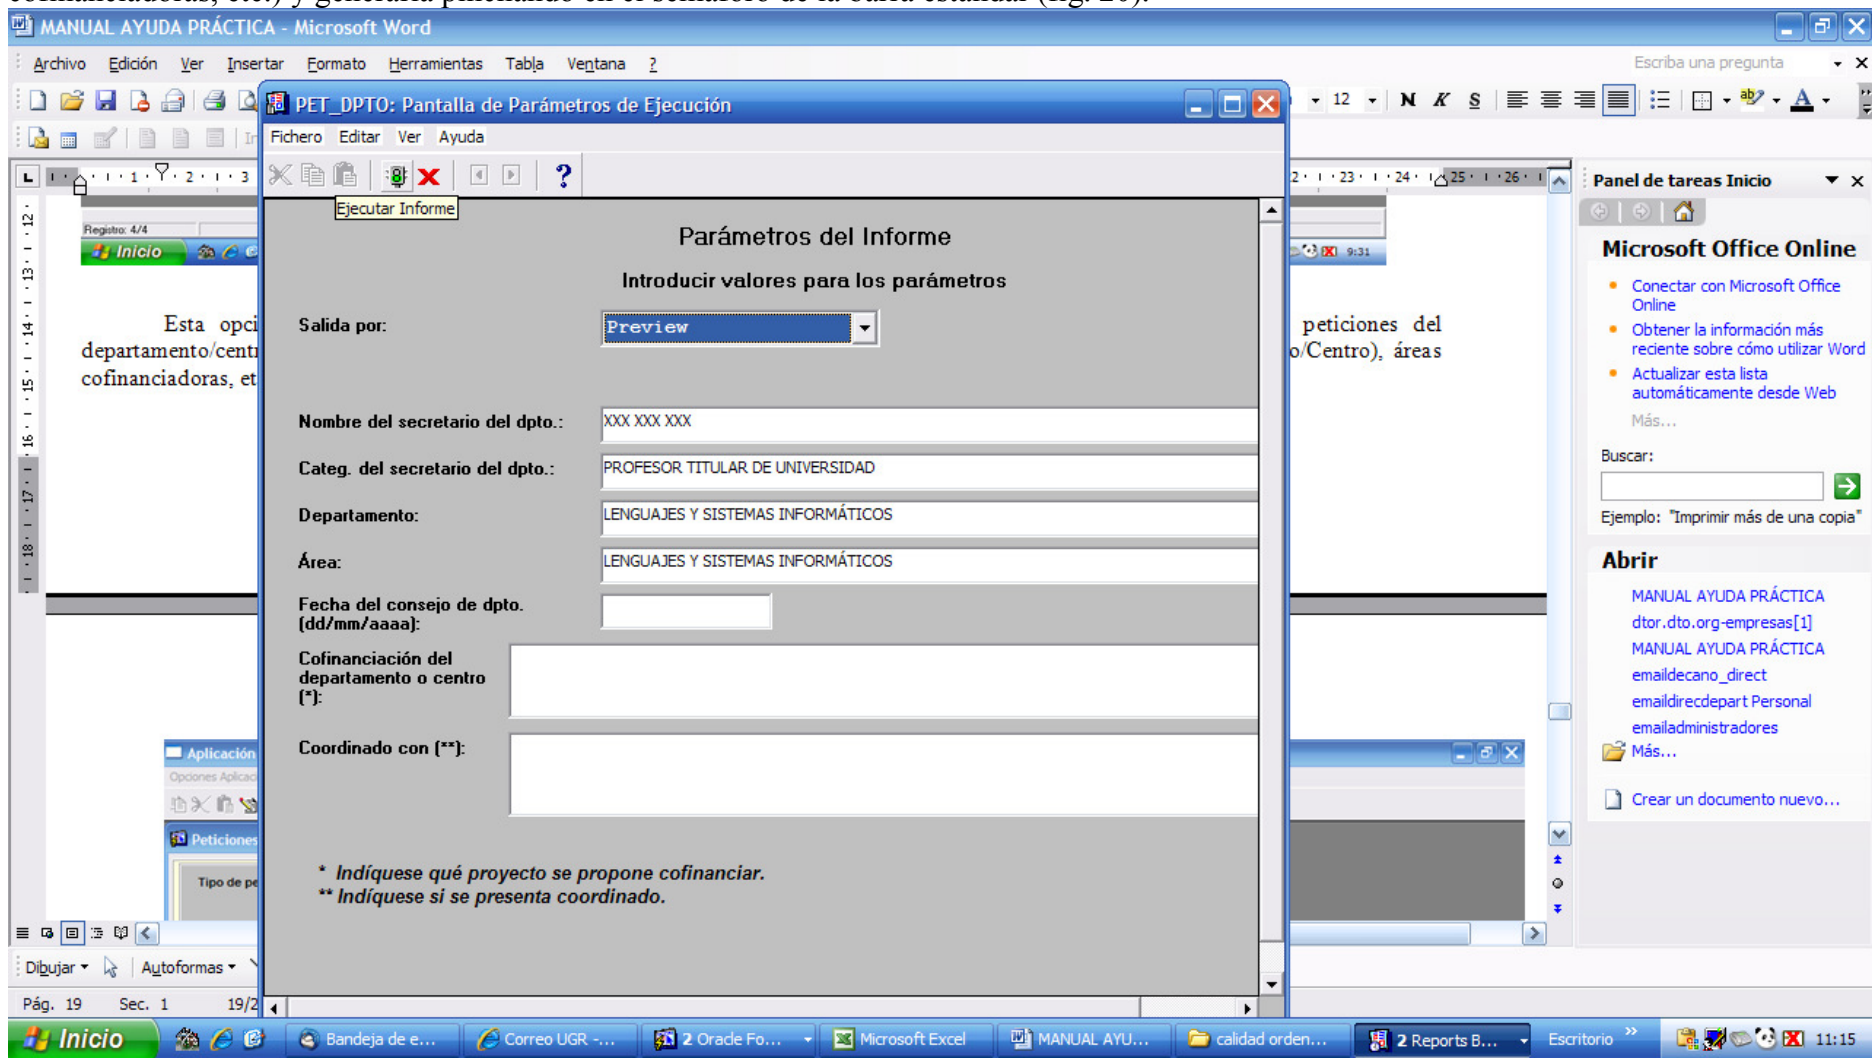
MANUAL AYUDA PRÁCTICA - Microsoft Word

Archivo Edición Ver Insertar Formato Herramientas Tabla Ventana ?

Escriba una pregunta

12 N K S

PET_DPTO: Pantalla de Parámetros de Ejecución

Fichero Editar Ver Ayuda

Ejecutar Informe

Registro: 4/4

Inicio

Esta opci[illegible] peticiones del departamento/cent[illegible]o/Centro), áreas cofinanciadoras, et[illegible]

Parámetros del Informe

Introducir valores para los parámetros

Salida por: Preview

Nombre del secretario del dpto.: XXX XXX XXX

Categ. del secretario del dpto.: PROFESOR TITULAR DE UNIVERSIDAD

Departamento: LENGUAJES Y SISTEMAS INFORMÁTICOS

Área: LENGUAJES Y SISTEMAS INFORMÁTICOS

Fecha del consejo de dpto. (dd/mm/aaaa):

Cofinanciación del departamento o centro (*):

Coordinado con (**):

* Indíquese qué proyecto se propone cofinanciar.
** Indíquese si se presenta coordinado.

Aplicación
Opciones Aplicac
Peticiones
Tipo de pe

Panel de tareas Inicio

Microsoft Office Online

Conectar con Microsoft Office Online

Obtener la información más reciente sobre cómo utilizar Word

Actualizar esta lista automáticamente desde Web

Más...

Buscar:

Ejemplo: "Imprimir más de una copia"

Abrir

MANUAL AYUDA PRÁCTICA
dtor.dto.org-empresas[1]
MANUAL AYUDA PRÁCTICA
emaildecano_direct
emaildirecdepart Personal
emailadministradores
Más...

Crear un documento nuevo...

Dibujar Autoformas

Pág. 19 Sec. 1 19/2

Inicio Bandeja de e... Correo UGR -... 2 Oracle Fo... Microsoft Excel MANUAL AYU... calidad orden... 2 Reports B... Escritorio 11:15